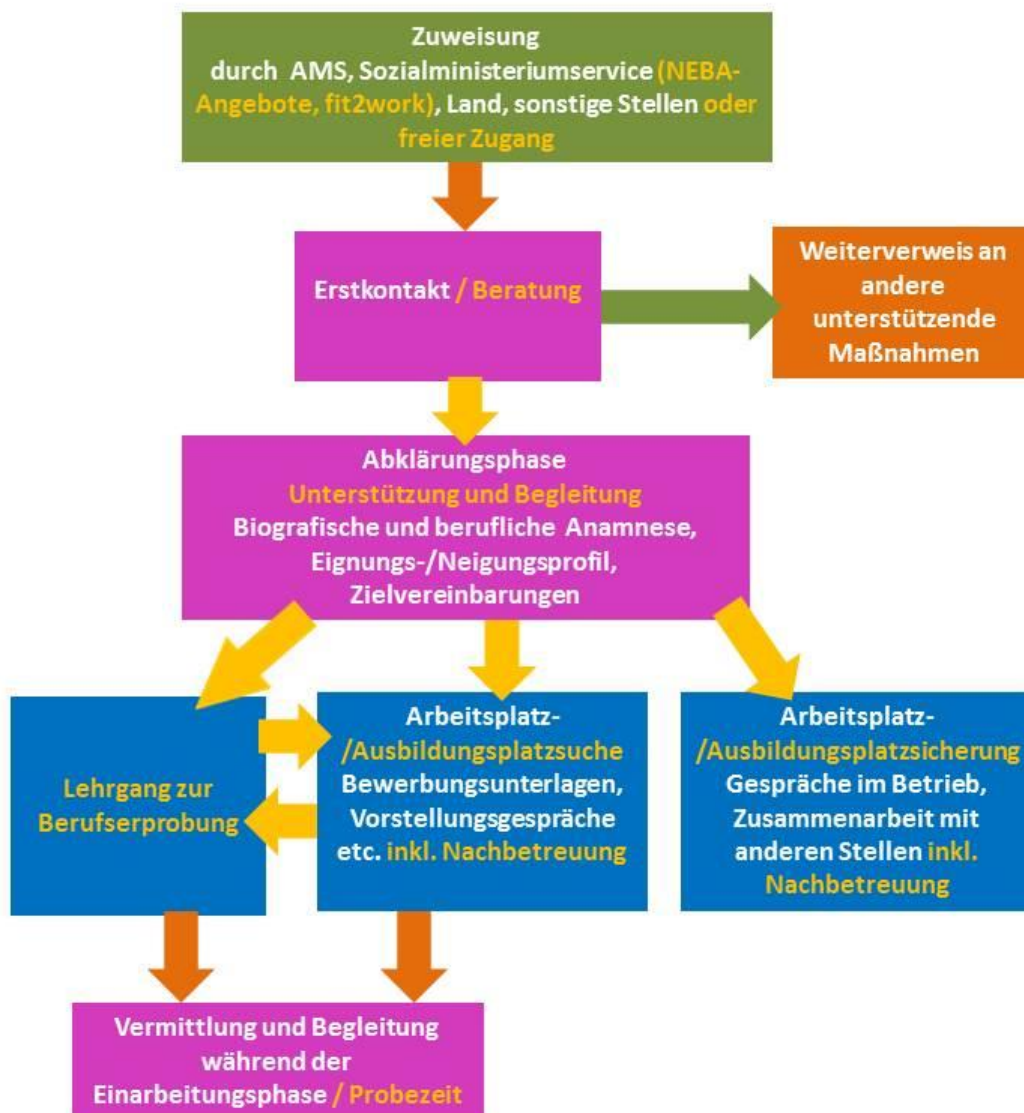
Zuweisung
durch AMS, Sozialministeriumservice (NEBA-Angebote, fit2work), Land, sonstige Stellen oder freier Zugang

Erstkontakt / Beratung

Weiterverweis an andere unterstützende Maßnahmen

Abklärungsphase
Unterstützung und Begleitung
Biografische und berufliche Anamnese, Eignungs-/Neigungsprofil, Zielvereinbarungen

Lehrgang zur Berufserprobung

Arbeitsplatz-/Ausbildungsplatzsuche
Bewerbungsunterlagen, Vorstellungsgespräche etc. inkl. Nachbetreuung

Arbeitsplatz-/Ausbildungsplatzsicherung
Gespräche im Betrieb, Zusammenarbeit mit anderen Stellen inkl. Nachbetreuung

Vermittlung und Begleitung während der Einarbeitungsphase / Probezeit